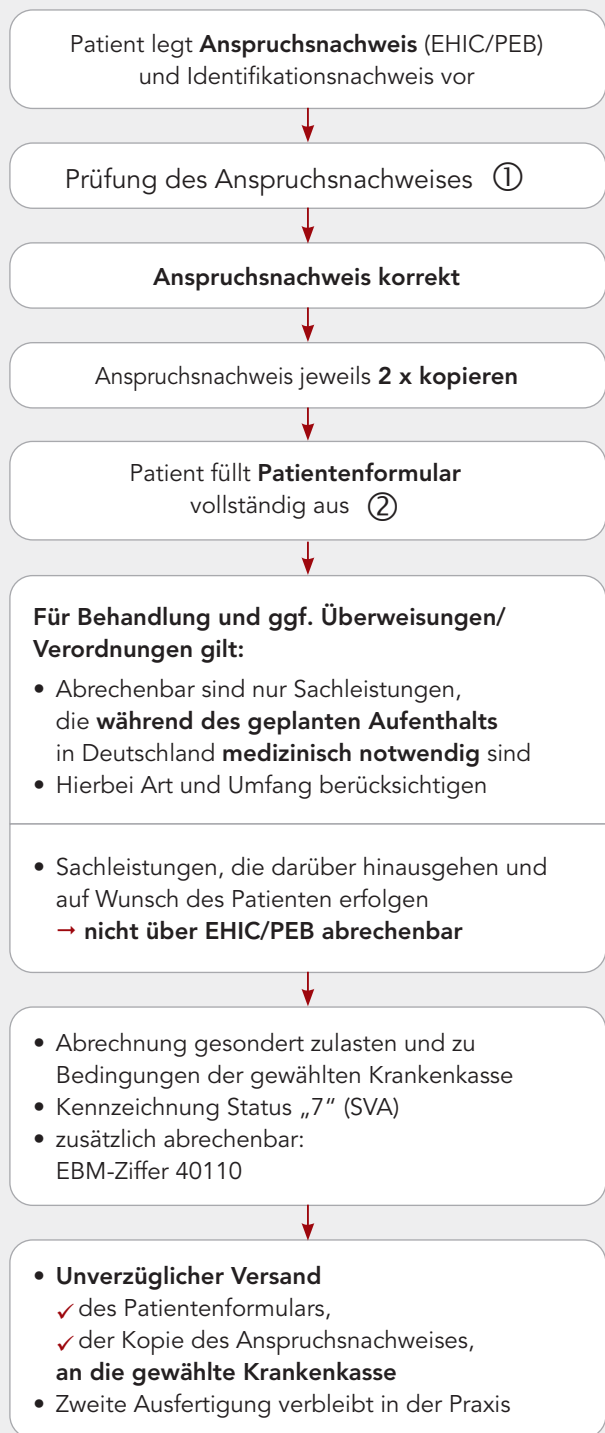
Patient legt **Anspruchsnachweis** (EHIC/PEB) und Identifikationsnachweis vor

Prüfung des Anspruchsnachweises ①

**Anspruchsnachweis korrekt**

Anspruchsnachweis jeweils **2 x kopieren**

Patient füllt **Patientenformular** vollständig aus ②

**Für Behandlung und ggf. Überweisungen/ Verordnungen gilt:**

• Abrechenbar sind nur Sachleistungen, die **während des geplanten Aufenthalts** in Deutschland **medizinisch notwendig** sind
• Hierbei Art und Umfang berücksichtigen

• Sachleistungen, die darüber hinausgehen und auf Wunsch des Patienten erfolgen
→ **nicht über EHIC/PEB abrechenbar**

• Abrechnung gesondert zulasten und zu Bedingungen der gewählten Krankenkasse
• Kennzeichnung Status „7" (SVA)
• zusätzlich abrechenbar: EBM-Ziffer 40110

• **Unverzüglicher Versand**
✓ des Patientenformulars,
✓ der Kopie des Anspruchsnachweises,
**an die gewählte Krankenkasse**
• Zweite Ausfertigung verbleibt in der Praxis